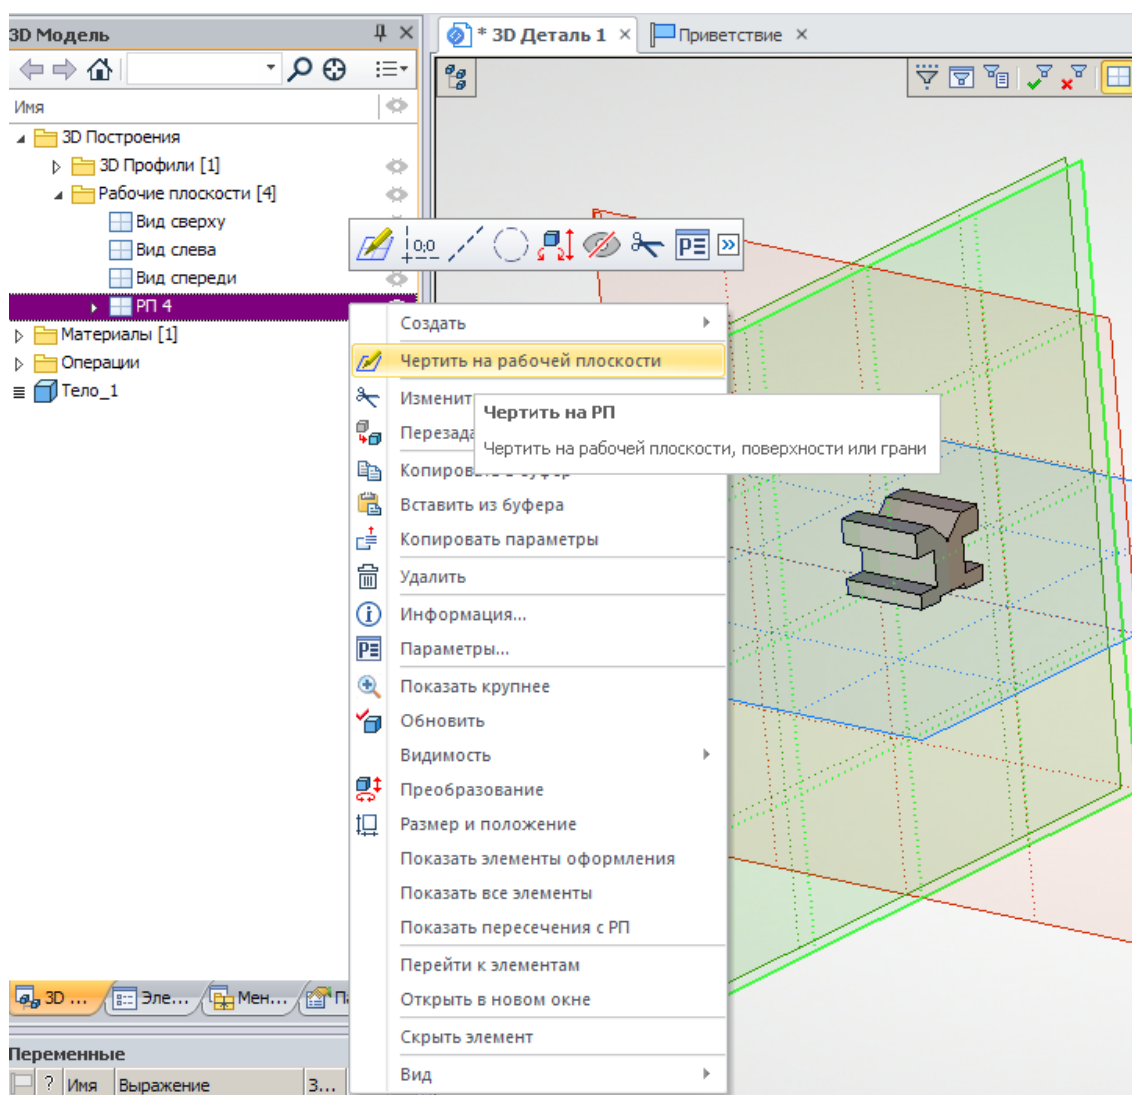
3D Модель

Имя

3D Построения
3D Профили [1]
Рабочие плоскости [4]
Вид сверху
Вид слева
Вид спереди
РП 4
Материалы [1]
Операции
Тело_1

* 3D Деталь 1 ×
Приветствие ×

Создать
Чертить на рабочей плоскости
Изменит
Перезада
Копиров
Вставить из буфера
Копировать параметры
Удалить
Информация...
Параметры...
Показать крупнее
Обновить
Видимость
Преобразование
Размер и положение
Показать элементы оформления
Показать все элементы
Показать пересечения с РП
Перейти к элементам
Открыть в новом окне
Скрыть элемент
Вид

Чертить на РП
Чертить на рабочей плоскости, поверхности или грани

3D ...
Эле...
Мен...
П

Переменные
? Имя Выражение З...